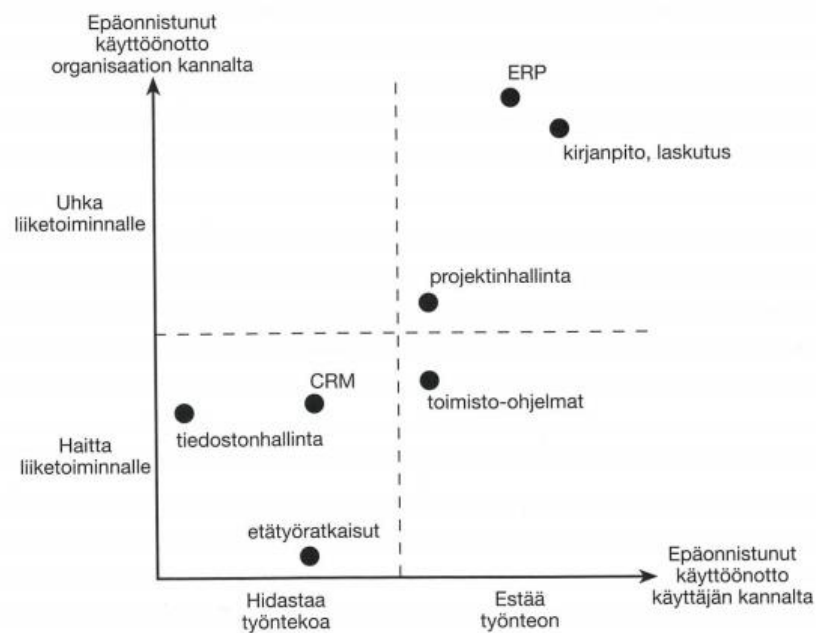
Epäonnistunut käyttöönotto organisaation kannalta

ERP

kirjanpito, laskutus

Uhka liiketoiminnalle

projektinhallinta

CRM

toimisto-ohjelmat

tiedostonhallinta

Haitta liiketoiminnalle

etätyöratkaisut

Epäonnistunut käyttöönotto käyttäjän kannalta

Hidastaa työntekoa

Estää työnteon